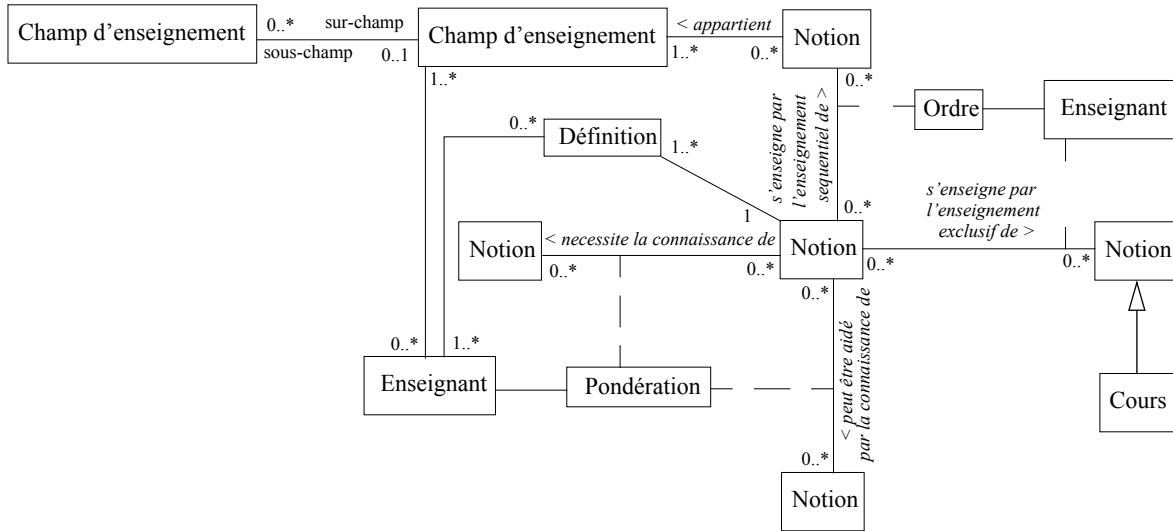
Champ d'enseignement
0..*
sur-champ
sous-champ
0..1
Champ d'enseignement
< appartient
1..*
0..*
Notion
1..*
0..*
s'enseigne par l'enseignement sequentiel de >
Ordre
Enseignant
0..*
Définition
1..*
1
0..*
s'enseigne par l'enseignement exclusif de >
Notion
< necessite la connaissance de
0..*
0..*
Notion
0..*
0..*
Notion
0..*
< peut être aidé par la connaissance de
0..*
1..*
Enseignant
Pondération
Cours
0..*
Notion